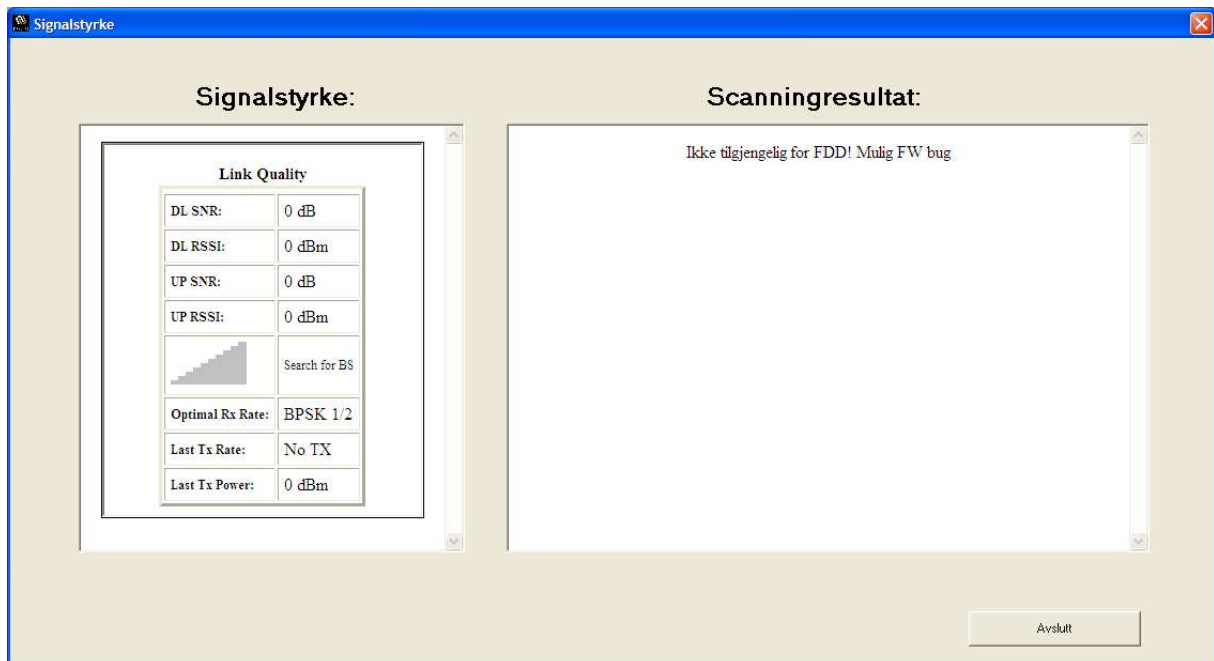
Signalstyrke

Signalstyrke:

Link Quality

| | |
|---|---|
| DL SNR: | 0 dB |
| DL RSSI: | 0 dBm |
| UP SNR: | 0 dB |
| UP RSSI: | 0 dBm |
| | Search for BS |
| Optimal Rx Rate: | BPSK 1/2 |
| Last Tx Rate: | No TX |
| Last Tx Power: | 0 dBm |

Scanningresultat:

Ikke tilgjengelig for FDD! Mulig FW bug

Avslutt